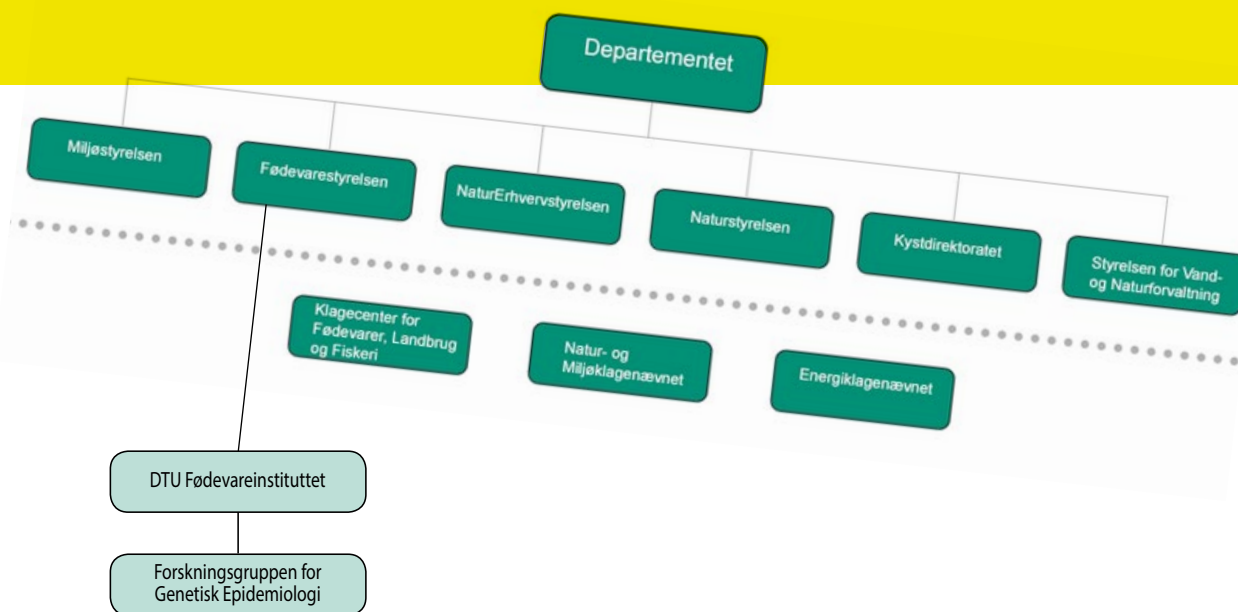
Departementet

Miljøstyrelsen

Fødevarestyrelsen

NaturErhvervstyrelsen

Naturstyrelsen

Kystdirektoratet

Styrelsen for Vand- og Naturforvaltning

Klagecenter for Fødevarer, Landbrug og Fiskeri

Natur- og Miljøklagenævnet

Energiklagenævnet

DTU Fødevareinstituttet

Forskningsgruppen for Genetisk Epidemiologi